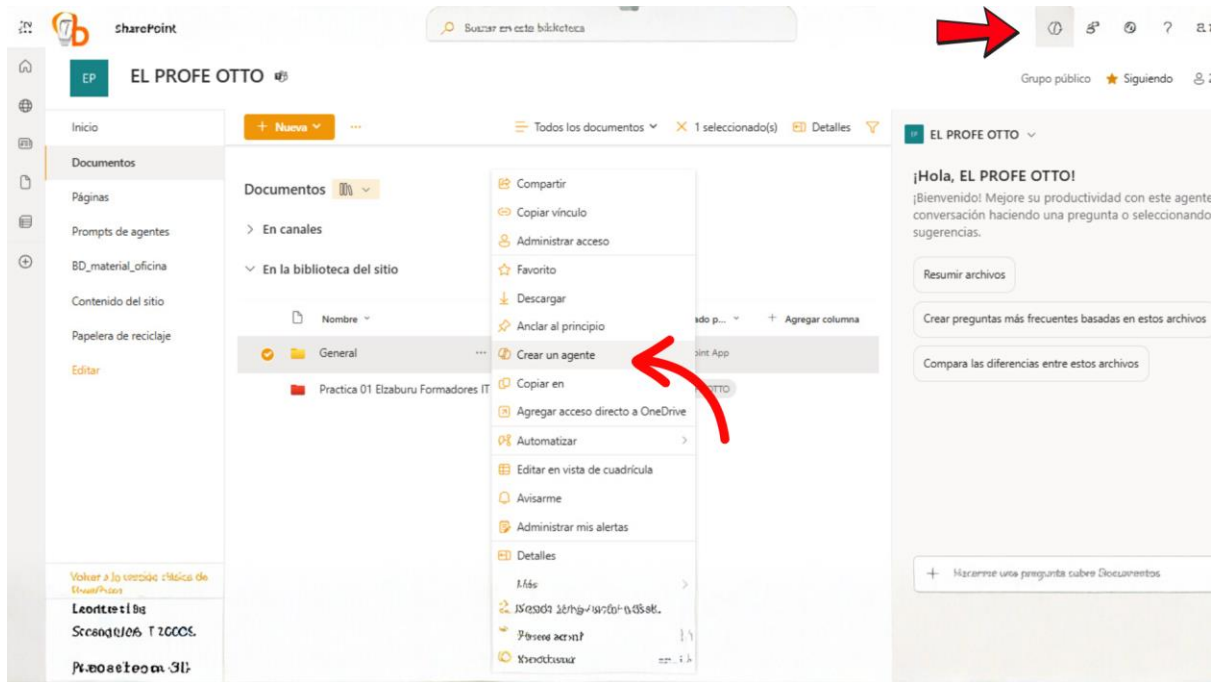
SharePoint

Buscar en esta biblioteca

EP EL PROFE OTTO

Grupo público ★ Siguiendo

Inicio
Documentos
Páginas
Prompts de agentes
BD_material_oficina
Contenido del sitio
Papelera de reciclaje
Editar

+ Nueva ···

Todos los documentos × 1 seleccionado(s) Detalles

Documentos

> En canales

En la biblioteca del sitio

Nombre

General

Practica 01 Elzaburu Formadores IT

ado p... + Agregar columna

oint App

OTTO

Compartir
Copiar vínculo
Administrar acceso
Favorito
Descargar
Anclar al principio
Crear un agente
Copiar en
Agregar acceso directo a OneDrive
Automatizar
Editar en vista de cuadrícula
Avisarme
Administrar mis alertas
Detalles
Más
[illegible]
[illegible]
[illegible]

EP EL PROFE OTTO

¡Hola, EL PROFE OTTO!
¡Bienvenido! Mejore su productividad con este agente conversación haciendo una pregunta o seleccionando sugerencias.

Resumir archivos

Crear preguntas más frecuentes basadas en estos archivos

Compara las diferencias entre estos archivos

+ Hacerme una pregunta sobre Documentos

Volver a la versión clásica de SharePoint
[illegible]
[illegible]
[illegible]